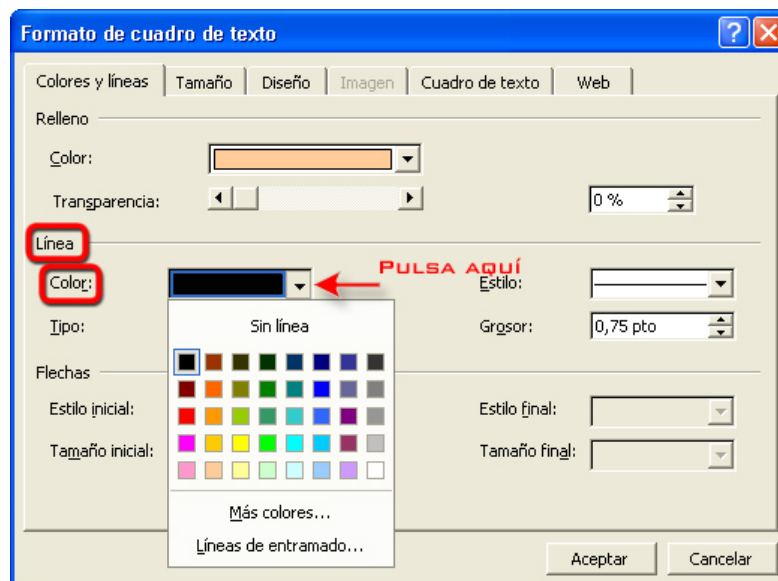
Formato de cuadro de texto

Colores y líneas | Tamaño | Diseño | Imagen | Cuadro de texto | Web

Relleno

Color:

Transparencia:

0 %

Línea

Color:

Pulsa aquí

Estilo:

Tipo:

Grosor:

0,75 pto

Sin línea

Flechas

Estilo inicial:

Estilo final:

Tamaño inicial:

Tamaño final:

Más colores...

Líneas de entramado...

Aceptar

Cancelar